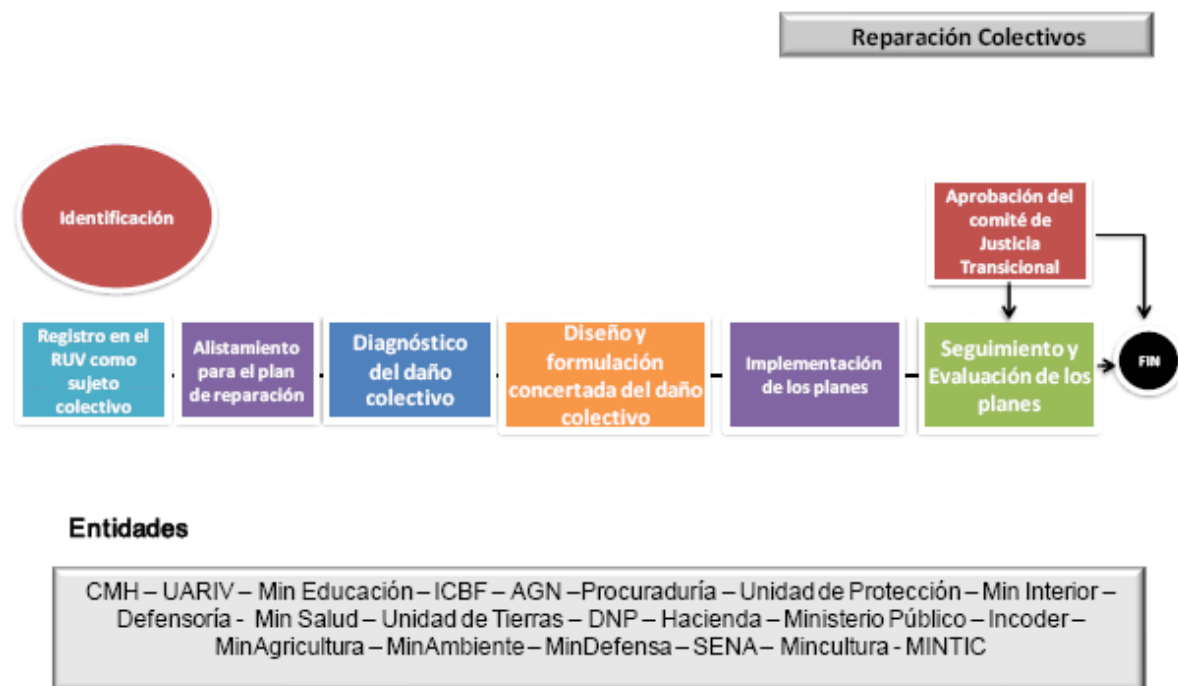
Reparación Colectivos

Identificación

Aprobación del comité de Justicia Transicional

Registro en el RUV como sujeto colectivo

Alistamiento para el plan de reparación

Diagnóstico del daño colectivo

Diseño y formulación concertada del daño colectivo

Implementación de los planes

Seguimiento y Evaluación de los planes

FIN

Entidades

CMH – UARIV – Min Educación – ICBF – AGN –Procuraduría – Unidad de Protección – Min Interior – Defensoría - Min Salud – Unidad de Tierras – DNP – Hacienda – Ministerio Público – Incoder – MinAgricultura – MinAmbiente – MinDefensa – SENA – Mincultura - MINTIC